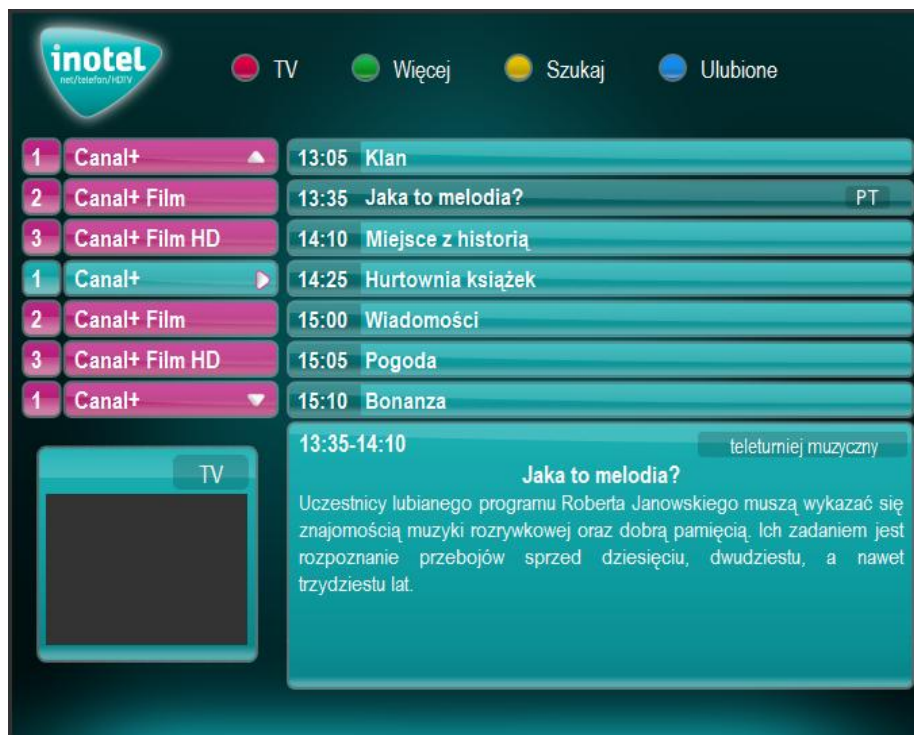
inotel
net/telefon/HDTV

TV Więcej Szukaj Ulubione

1 Canal+
2 Canal+ Film
3 Canal+ Film HD
1 Canal+
2 Canal+ Film
3 Canal+ Film HD
1 Canal+

13:05 Klan
13:35 Jaka to melodia? PT
14:10 Miejsce z historią
14:25 Hurtownia książek
15:00 Wiadomości
15:05 Pogoda
15:10 Bonanza

TV

13:35-14:10
teleturniej muzyczny
Jaka to melodia?
Uczestnicy lubianego programu Roberta Janowskiego muszą wykazać się znajomością muzyki rozrywkowej oraz dobrą pamięcią. Ich zadaniem jest rozpoznanie przebojów sprzed dziesięciu, dwudziestu, a nawet trzydziestu lat.